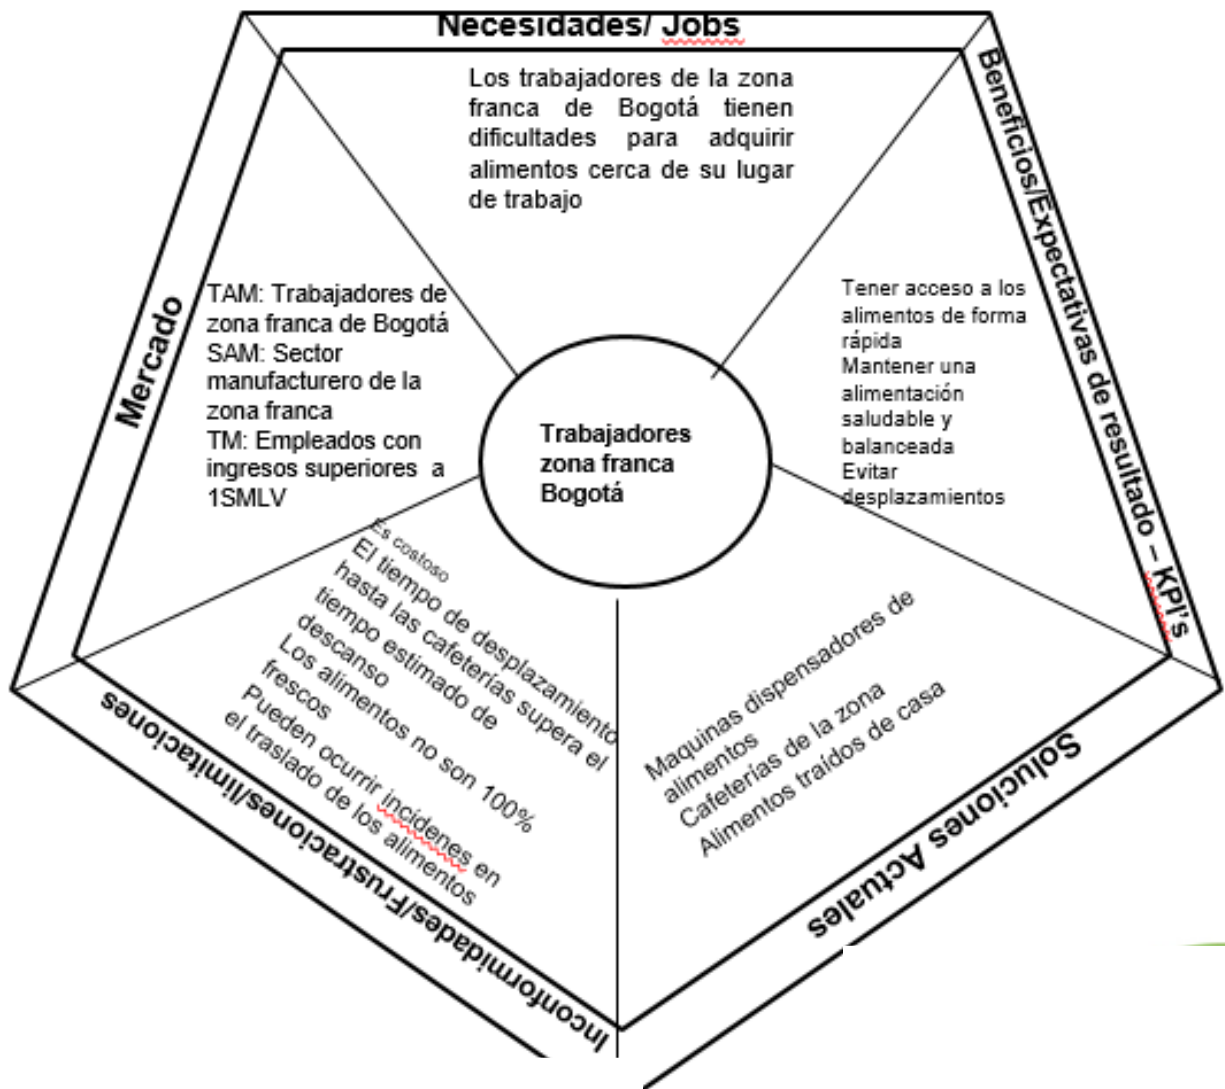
Necesidades/ Jobs

Los trabajadores de la zona franca de Bogotá tienen dificultades para adquirir alimentos cerca de su lugar de trabajo

Beneficios/Expectativas de resultado – KPI's

Tener acceso a los alimentos de forma rápida
Mantener una alimentación saludable y balanceada
Evitar desplazamientos

Soluciones Actuales

Maquinas dispensadores de alimentos
Cafeterías de la zona
Alimentos traídos de casa

Inconformidades/Frustraciones/limitaciones

Es costoso
El tiempo de desplazamiento hasta las cafeterías supera el tiempo estimado de descanso
Los alimentos no son 100% frescos
Pueden ocurrir incidenes en el traslado de los alimentos

Mercado

TAM: Trabajadores de zona franca de Bogotá
SAM: Sector manufacturero de la zona franca
TM: Empleados con ingresos superiores a 1SMLV

Trabajadores zona franca Bogotá